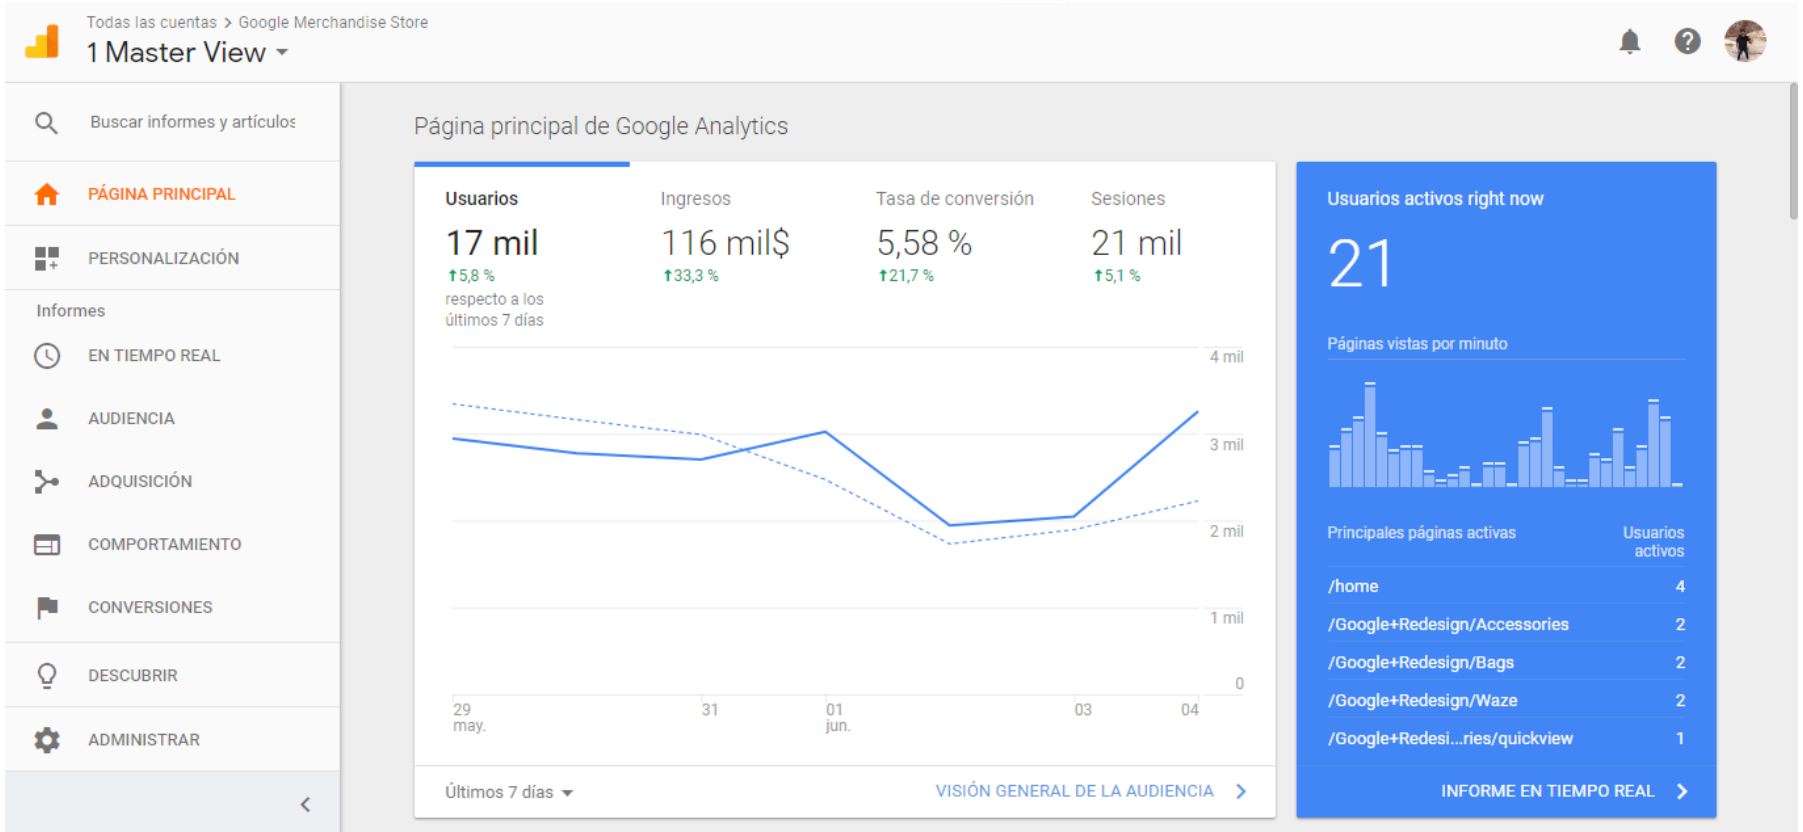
Todas las cuentas > Google Merchandise Store
1 Master View

Buscar informes y artículos

PÁGINA PRINCIPAL

PERSONALIZACIÓN

Informes

EN TIEMPO REAL

AUDIENCIA

ADQUISICIÓN

COMPORTAMIENTO

CONVERSIONES

DESCUBRIR

ADMINISTRAR

Página principal de Google Analytics

| Usuarios | Ingresos | Tasa de conversión | Sesiones |
|---|---|---|---|
| 17 mil | 116 mil$ | 5,58 % | 21 mil |
| ↑5,8 % | ↑33,3 % | ↑21,7 % | ↑5,1 % |

respecto a los últimos 7 días

4 mil
3 mil
2 mil
1 mil
0

29 may.
31
01 jun.
03
04

Últimos 7 días

VISIÓN GENERAL DE LA AUDIENCIA

Usuarios activos right now

21

Páginas vistas por minuto

| Principales páginas activas | Usuarios activos |
|---|---|
| /home | 4 |
| /Google+Redesign/Accessories | 2 |
| /Google+Redesign/Bags | 2 |
| /Google+Redesign/Waze | 2 |
| /Google+Redesi...ries/quickview | 1 |

INFORME EN TIEMPO REAL